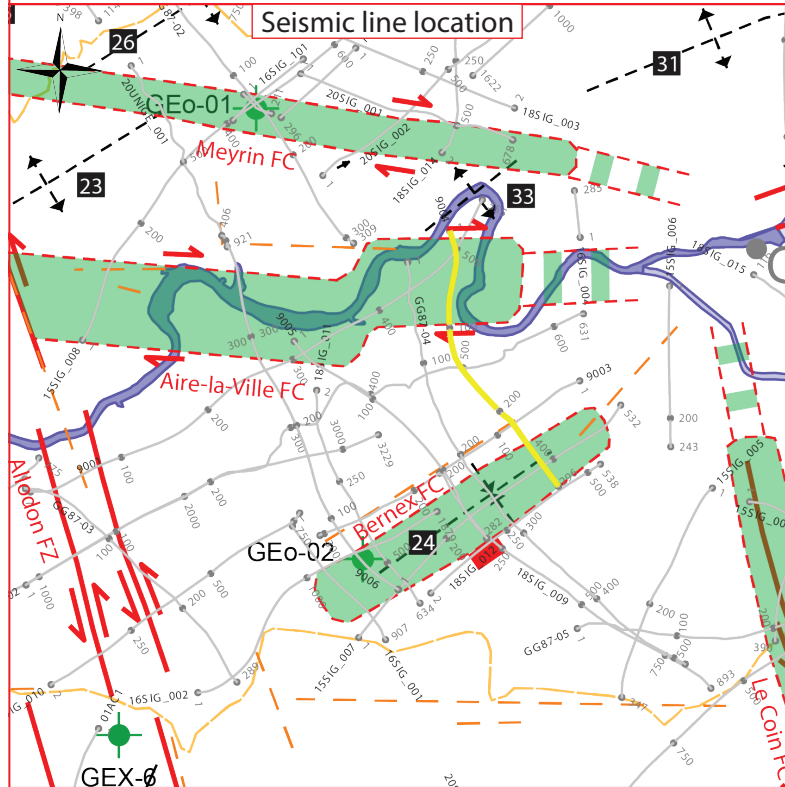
Seismic line location

26
31
N
GEo-01
16SIG_101
20SIG_001
18SIG_003
20UNIGE_001
18SIG_002
Meyrin FC
20SIG_014
18SIG_011
23
33
285
16SIG_006
18SIG_015
16SIG_004
GG87-04
15SIG_008
9005
18SIG_01
Aire-la-Ville FC
9003
Allondon FZ
9001
GG87-03
GEo-02
Bernex FC
24
9006
012
18SIG_009
15SIG_007
16SIG_001
GG87-05
16SIG_002
01AC1
GEX-0
15SIG_005
15SIG_0
Le Coin FC
100
200
250
300
400
500
600
631
532
538
243
3229
3000
2000
1000
750
893
347
907
634
282
921
406
1622